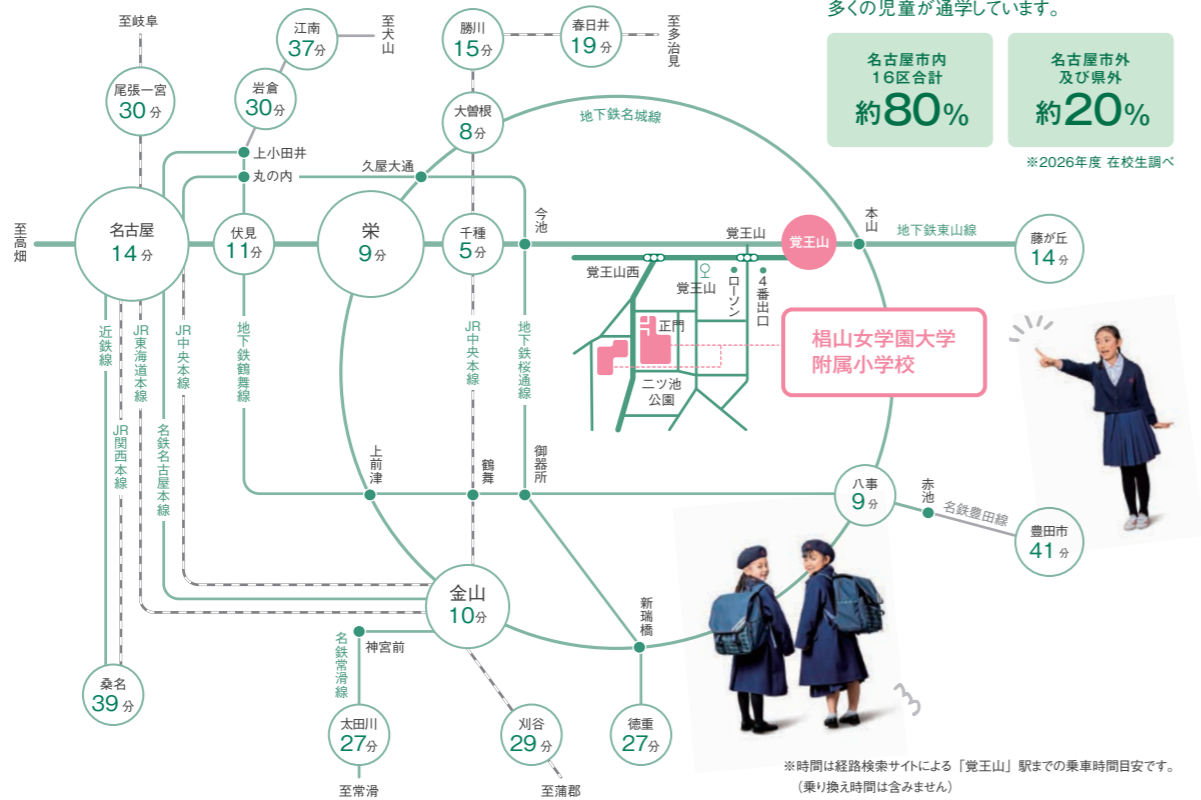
多くの児童が通学しています。

名古屋市内
16区合計
約80%

名古屋市外
及び県外
約20%

※2026年度 在校生調べ

至岐阜
尾張一宮 30分
江南 37分
至犬山
岩倉 30分
勝川 15分
春日井 19分
至多治見
大曽根 8分
地下鉄名城線
上小田井
丸の内
久屋大通
至高畑
名古屋 14分
伏見 11分
栄 9分
千種 5分
今池
覚王山
覚王山
本山
地下鉄東山線
藤が丘 14分
覚王山西
覚王山
ローソン
4番出口
正門
二ツ池公園
椙山女学園大学
附属小学校
近鉄線
JR東海道本線
JR中央本線
地下鉄鶴舞線
JR中央本線
地下鉄桜通線
JR関西本線
名鉄名古屋本線
上前津
鶴舞
御器所
八事 9分
赤池
名鉄豊田線
豊田市 41分
金山 10分
名鉄常滑線
神宮前
新瑞橋
桑名 39分
太田川 27分
刈谷 29分
徳重 27分
至常滑
至蒲郡

※時間は経路検索サイトによる「覚王山」駅までの乗車時間目安です。
（乗り換え時間は含みません）